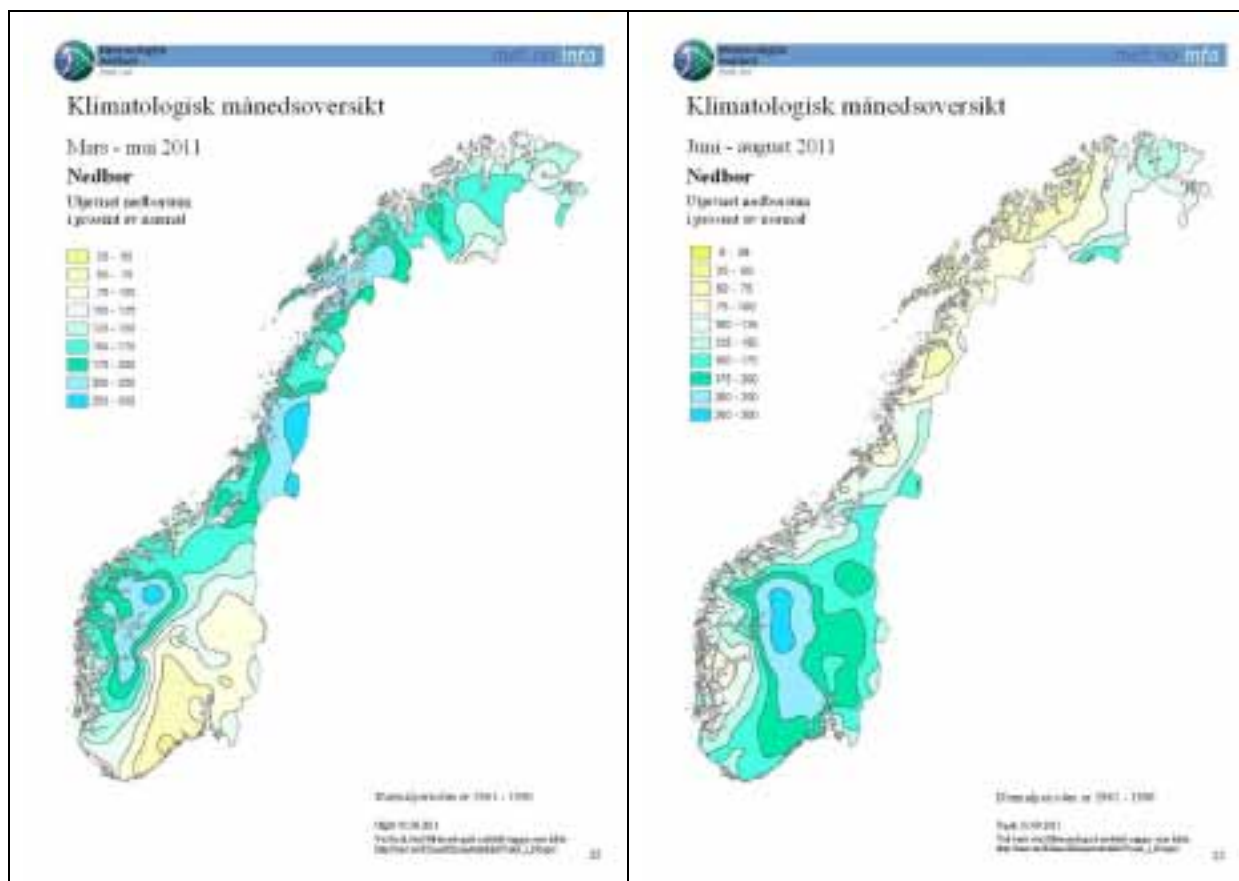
met.no info

Klimatologisk månedsoversikt

Mars - mai 2011

Nedbør

Ujustert nedbørsum i prosent av normal

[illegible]

Normalperioden er 1961 - 1990

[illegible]

met.no info

Klimatologisk månedsoversikt

Juni - august 2011

Nedbør

Ujustert nedbørsum i prosent av normal

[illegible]

Normalperioden er 1961 - 1990

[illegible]